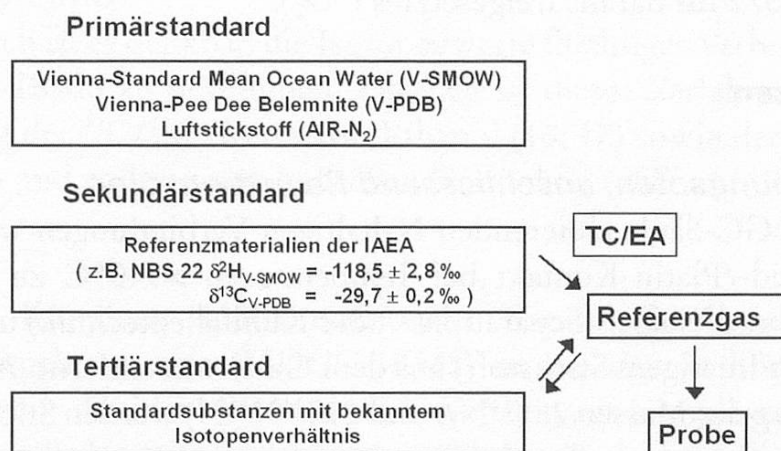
Primärstandard

Vienna-Standard Mean Ocean Water (V-SMOW)
Vienna-Pee Dee Belemnite (V-PDB)
Luftstickstoff (AIR-$N_2$)

Sekundärstandard

Referenzmaterialien der IAEA
( z.B. NBS 22 $\delta^2H_{V\text{-}SMOW}$ = -118,5 ± 2,8 ‰
$\delta^{13}C_{V\text{-}PDB}$ = -29,7 ± 0,2 ‰ )

Tertiärstandard

Standardsubstanzen mit bekanntem
Isotopenverhältnis

TC/EA

Referenzgas

Probe